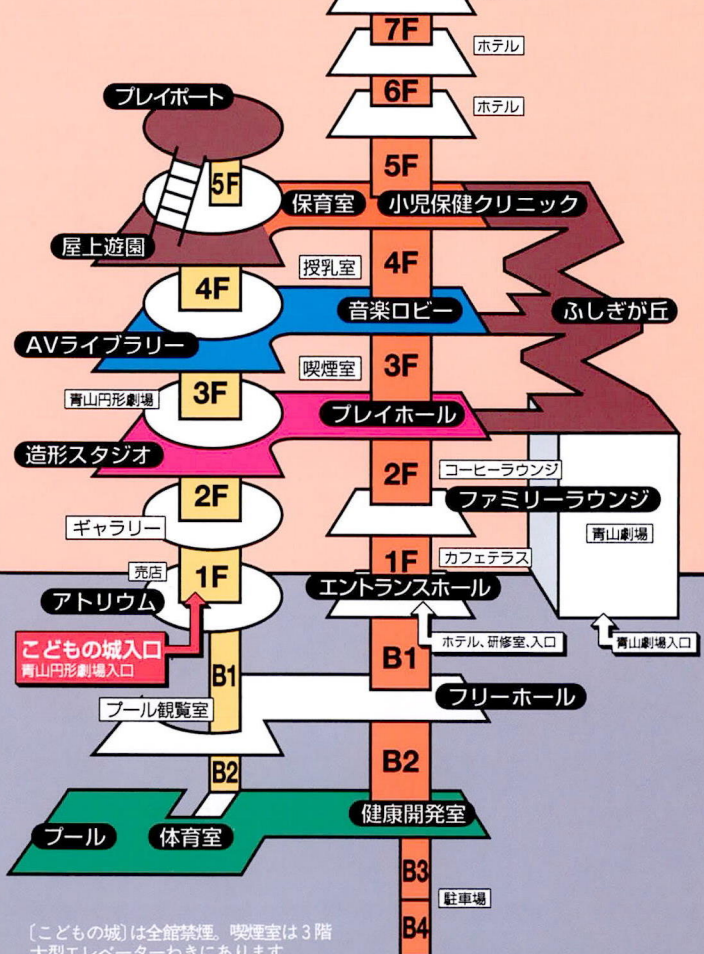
7F
ホテル
6F
ホテル
プレイポート
5F
5F
保育室
小児保健クリニック
屋上遊園
授乳室
4F
4F
音楽ロビー
ふしぎが丘
AVライブラリー
喫煙室
3F
青山円形劇場
3F
プレイホール
造形スタジオ
2F
コーヒーラウンジ
2F
ファミリーラウンジ
ギャラリー
青山劇場
売店
1F
1F
カフェテラス
アトリウム
エントランスホール
こどもの城入口
青山円形劇場入口
ホテル、研修室、入口
青山劇場入口
B1
B1
フリーホール
プール観覧室
B2
B2
健康開発室
プール
体育室
B3
駐車場
B4
〔こどもの城〕は全館禁煙。喫煙室は3階
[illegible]